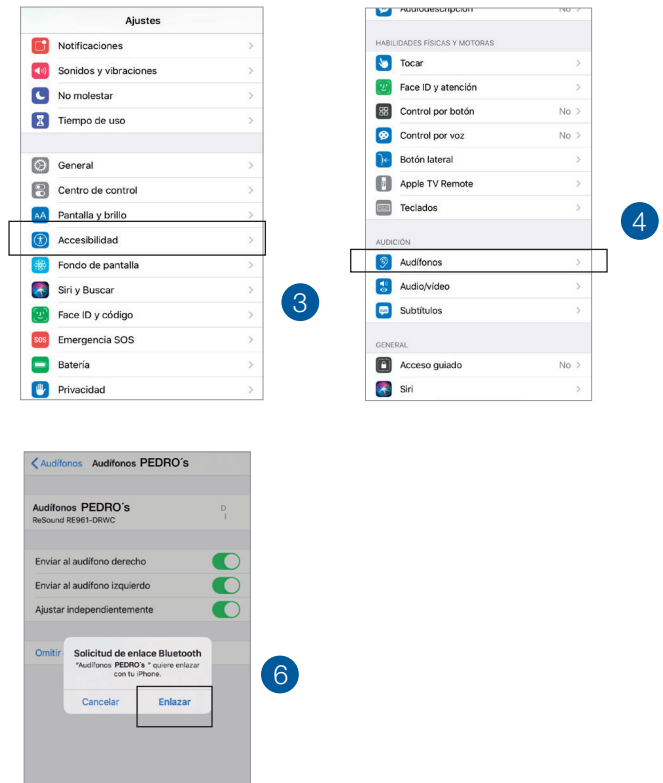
Ajustes

Notificaciones
Sonidos y vibraciones
No molestar
Tiempo de uso

General
Centro de control
Pantalla y brillo
Accesibilidad
Fondo de pantalla
Siri y Buscar
Face ID y código
Emergencia SOS
Batería
Privacidad

3

Audiodescripción No

HABILIDADES FÍSICAS Y MOTORAS
Tocar
Face ID y atención
Control por botón No
Control por voz No
Botón lateral
Apple TV Remote
Teclados

AUDICIÓN
Audífonos
Audio/vídeo
Subtítulos

GENERAL
Acceso guiado No
Siri

4

< Audífonos Audifonos PEDRO´s

Audifonos PEDRO´s
ReSound RE961-DRWC
D
I

Enviar al audífono derecho
Enviar al audífono izquierdo
Ajustar independientemente

Omitir

Solicitud de enlace Bluetooth
"Audifonos PEDRO´s " quiere enlazar con tu iPhone.

Cancelar
Enlazar

6